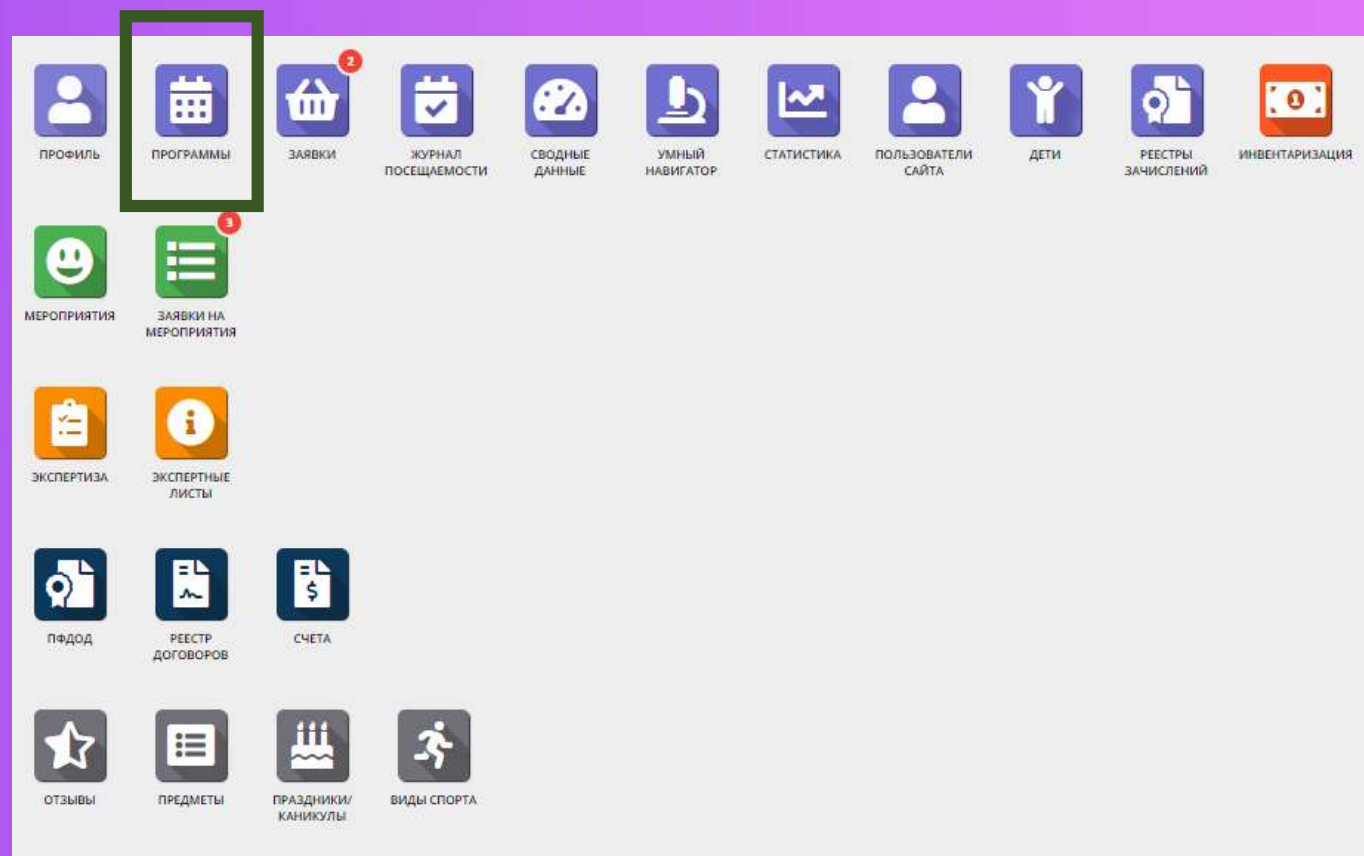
ПРОФИЛЬ

ПРОГРАММЫ

2
ЗАЯВКИ

ЖУРНАЛ ПОСЕЩАЕМОСТИ

СВОДНЫЕ ДАННЫЕ

УМНЫЙ НАВИГАТОР

СТАТИСТИКА

ПОЛЬЗОВАТЕЛИ САЙТА

ДЕТИ

РЕЕСТРЫ ЗАЧИСЛЕНИЙ

ИНВЕНТАРИЗАЦИЯ

МЕРОПРИЯТИЯ

3
ЗАЯВКИ НА МЕРОПРИЯТИЯ

ЭКСПЕРТИЗА

ЭКСПЕРТНЫЕ ЛИСТЫ

ПФДОД

РЕЕСТР ДОГОВОРОВ

СЧЕТА

ОТЗЫВЫ

ПРЕДМЕТЫ

ПРАЗДНИКИ/ КАНИКУЛЫ

ВИДЫ СПОРТА